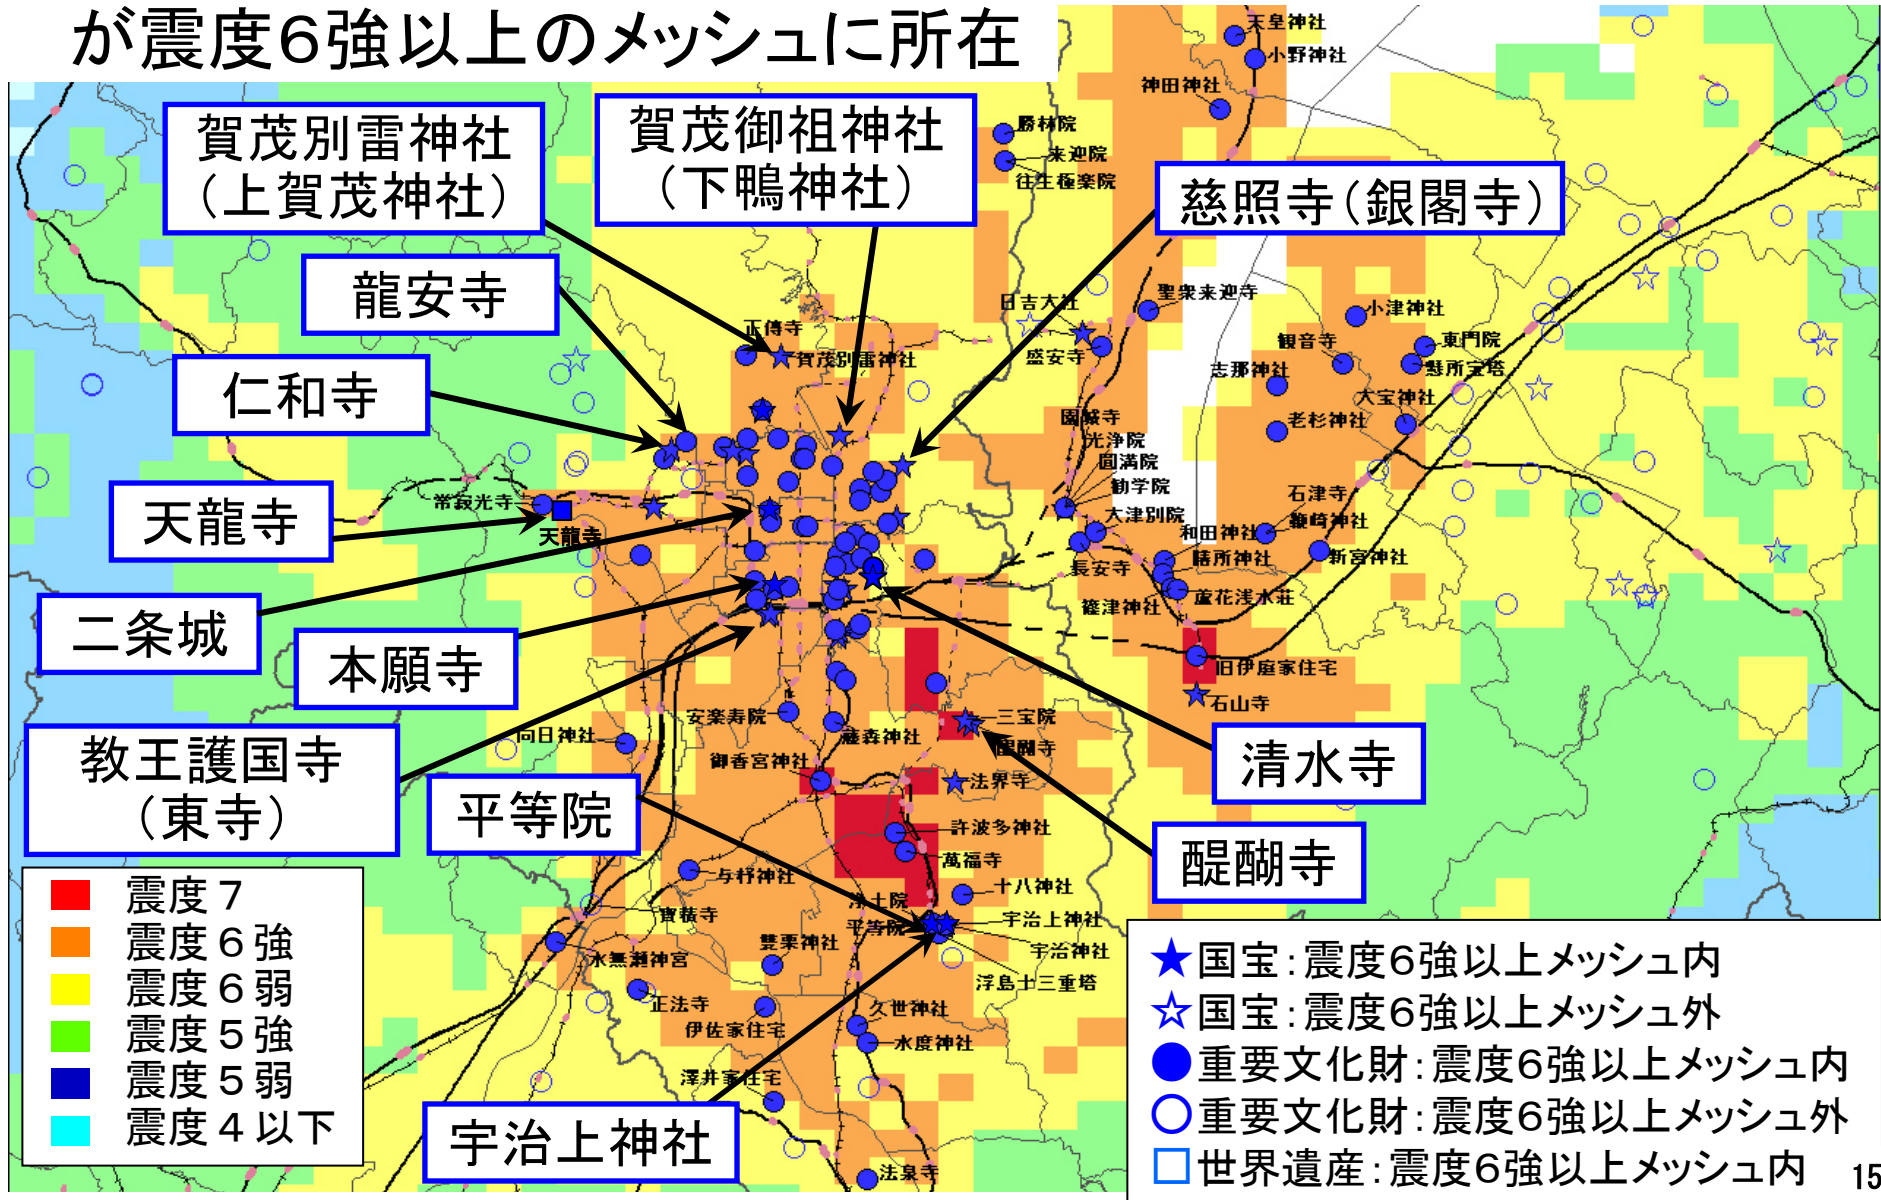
が震度6強以上のメッシュに所在

賀茂別雷神社
(上賀茂神社)

賀茂御祖神社
(下鴨神社)

慈照寺(銀閣寺)

龍安寺

仁和寺

天龍寺

二条城

本願寺

教王護国寺
(東寺)

平等院

清水寺

醍醐寺

宇治上神社

天皇神社
小野神社
神田神社
勝林院
来迎院
往生極楽院
日吉大社
聖衆来迎寺
小津神社
観音寺
東門院
懸所宝塔
志那神社
大宝神社
老杉神社
正傳寺
賀茂別雷神社
盛安寺
園城寺
光浄院
円満院
勧学院
大津別院
石津寺
龍崎神社
和田神社
膳所神社
新宮神社
長安寺
篠津神社
蘆花浅水荘
旧伊庭家住宅
石山寺
常寂光寺
天龍寺
安楽寿院
向日神社
藤森神社
三宝院
醍醐寺
御香宮神社
法界寺
許波多神社
萬福寺
与杼神社
十八神社
宝積寺
浄土院
宇治上神社
平等院
宇治神社
水無瀬神宮
豊栗神社
浮島十三重塔
正法寺
久世神社
伊佐家住宅
水度神社
澤井家住宅
法泉寺

震度7
震度6強
震度6弱
震度5強
震度5弱
震度4以下

★国宝:震度6強以上メッシュ内
☆国宝:震度6強以上メッシュ外
●重要文化財:震度6強以上メッシュ内
○重要文化財:震度6強以上メッシュ外
□世界遺産:震度6強以上メッシュ内

15